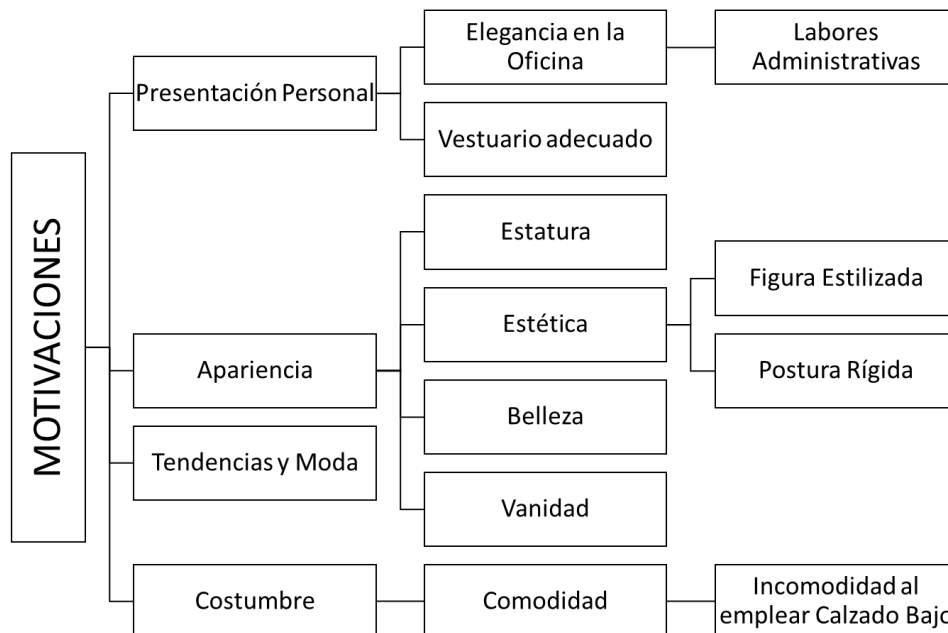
MOTIVACIONES

Presentación Personal

Elegancia en la Oficina

Labores Administrativas

Vestuario adecuado

Apariencia

Estatura

Estética

Figura Estilizada

Postura Rígida

Belleza

Vanidad

Tendencias y Moda

Costumbre

Comodidad

Incomodidad al emplear Calzado Bajo